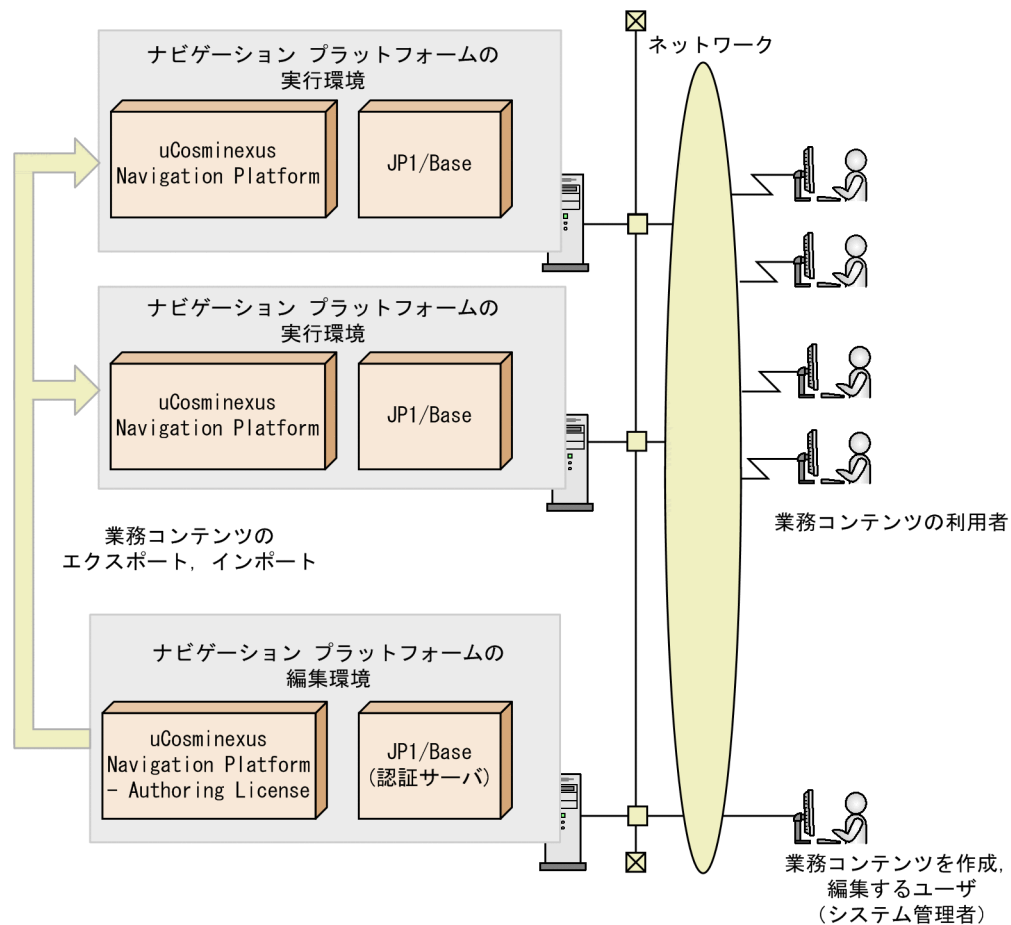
ネットワーク

ナビゲーション プラットフォームの実行環境

uCosminexus Navigation Platform

JP1/Base

ナビゲーション プラットフォームの実行環境

uCosminexus Navigation Platform

JP1/Base

業務コンテンツの利用者

業務コンテンツのエクスポート，インポート

ナビゲーション プラットフォームの編集環境

uCosminexus Navigation Platform - Authoring License

JP1/Base（認証サーバ）

業務コンテンツを作成，編集するユーザ（システム管理者）